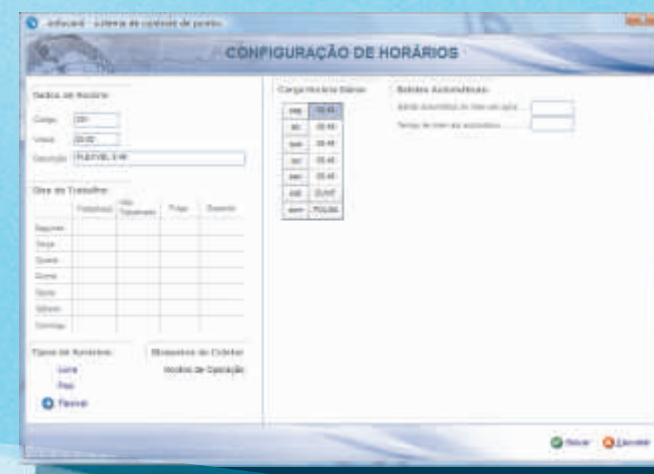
Infocard - sistema de controle de ponto

CONFIGURAÇÃO DE HORÁRIOS

Dados do Horário

Código: 001

Versão: 00:00

Descrição: FLEXIVEL 8:48

Dias de Trabalho

| | Trabalhado | Não Trabalhado | Folga | Descanso |
|---|---|---|---|---|
| Segunda | | | | |
| Terça | | | | |
| Quarta | | | | |
| Quinta | | | | |
| Sexta | | | | |
| Sábado | | | | |
| Domingo | | | | |

Tipos de Horários

Livre

Fixo

Flexível

Bloqueios do Coletor

Modos de Operação

Carga Horária Diária

| seg | 08:48 |
|---|---|
| ter | 08:48 |
| qua | 08:48 |
| qui | 08:48 |
| sex | 08:48 |
| sab | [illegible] |
| sem | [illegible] |

Batidas Automáticas

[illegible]

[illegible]

Salvar Cancelar